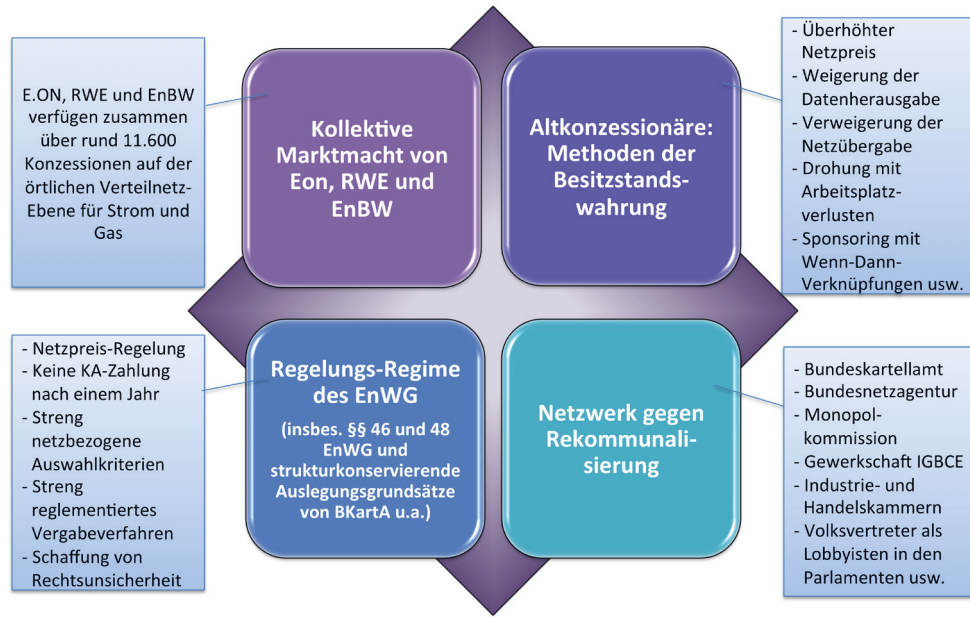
E.ON, RWE und EnBW verfügen zusammen über rund 11.600 Konzessionen auf der örtlichen Verteilnetz-Ebene für Strom und Gas

Kollektive Marktmacht von Eon, RWE und EnBW

Altkonzessionäre: Methoden der Besitzstandswahrung

- Überhöhter Netzpreis
- Weigerung der Datenherausgabe
- Verweigerung der Netzübergabe
- Drohung mit Arbeitsplatzverlusten
- Sponsoring mit Wenn-Dann-Verknüpfungen usw.

- Netzpreis-Regelung
- Keine KA-Zahlung nach einem Jahr
- Streng netzbezogene Auswahlkriterien
- Streng reglementiertes Vergabeverfahren
- Schaffung von Rechtsunsicherheit

Regelungs-Regime des EnWG

(insbes. §§ 46 und 48 EnWG und strukturkonservierende Auslegungsgrundsätze von BKartA u.a.)

Netzwerk gegen Rekommunalisierung

- Bundeskartellamt
- Bundesnetzagentur
- Monopolkommission
- Gewerkschaft IGBCE
- Industrie- und Handelskammern
- Volksvertreter als Lobbyisten in den Parlamenten usw.